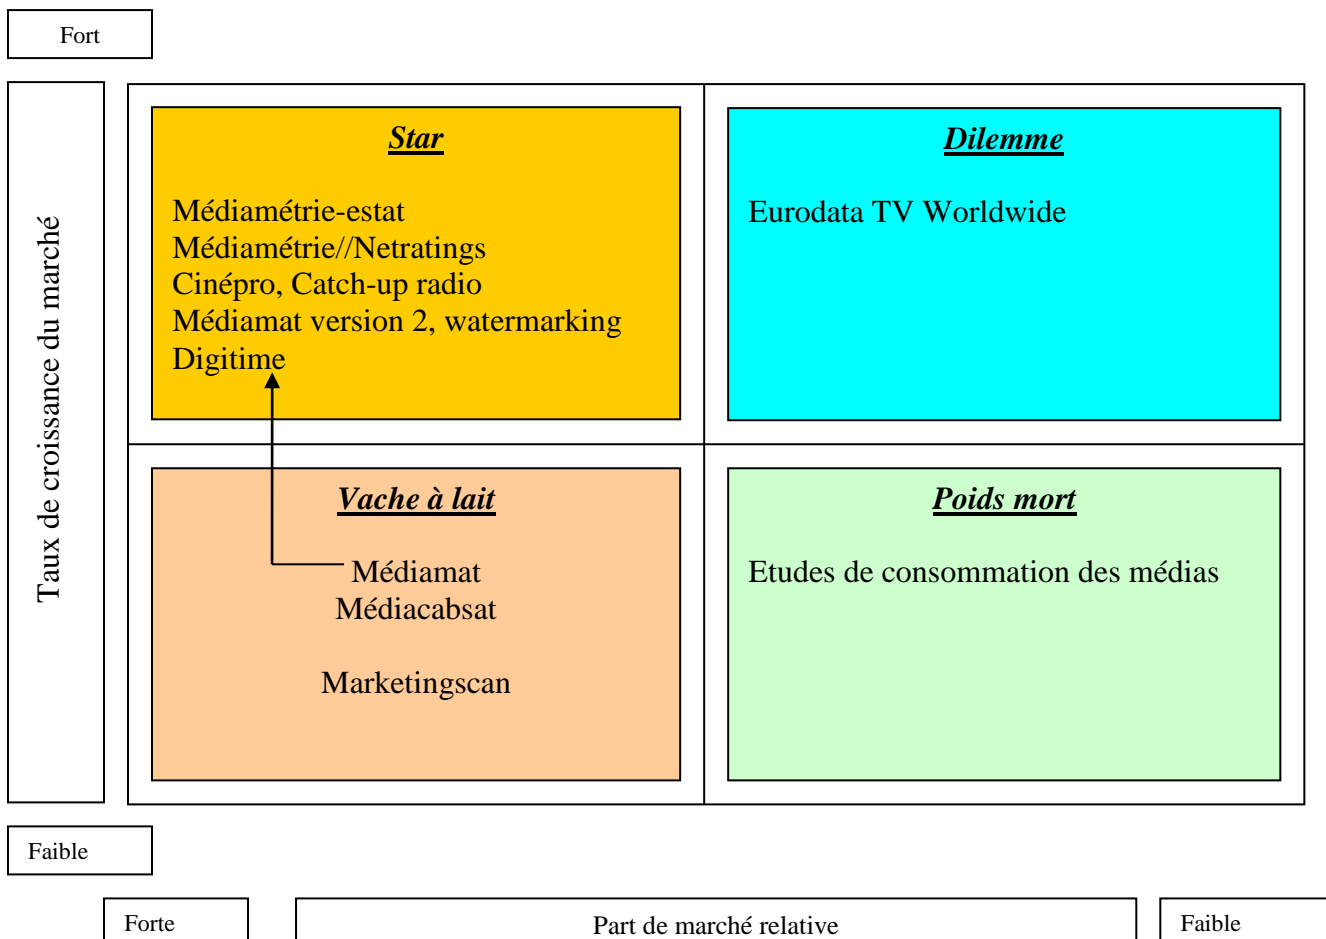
Fort

Taux de croissance du marché

Star

Médiamétrie-estat
Médiamétrie//Netratings
Cinépro, Catch-up radio
Médiamat version 2, watermarking
Digitime

Dilemme

Eurodata TV Worldwide

Vache à lait

Médiamat
Médiacabsat

Marketingscan

Poids mort

Etudes de consommation des médias

Faible

Forte

Part de marché relative

Faible